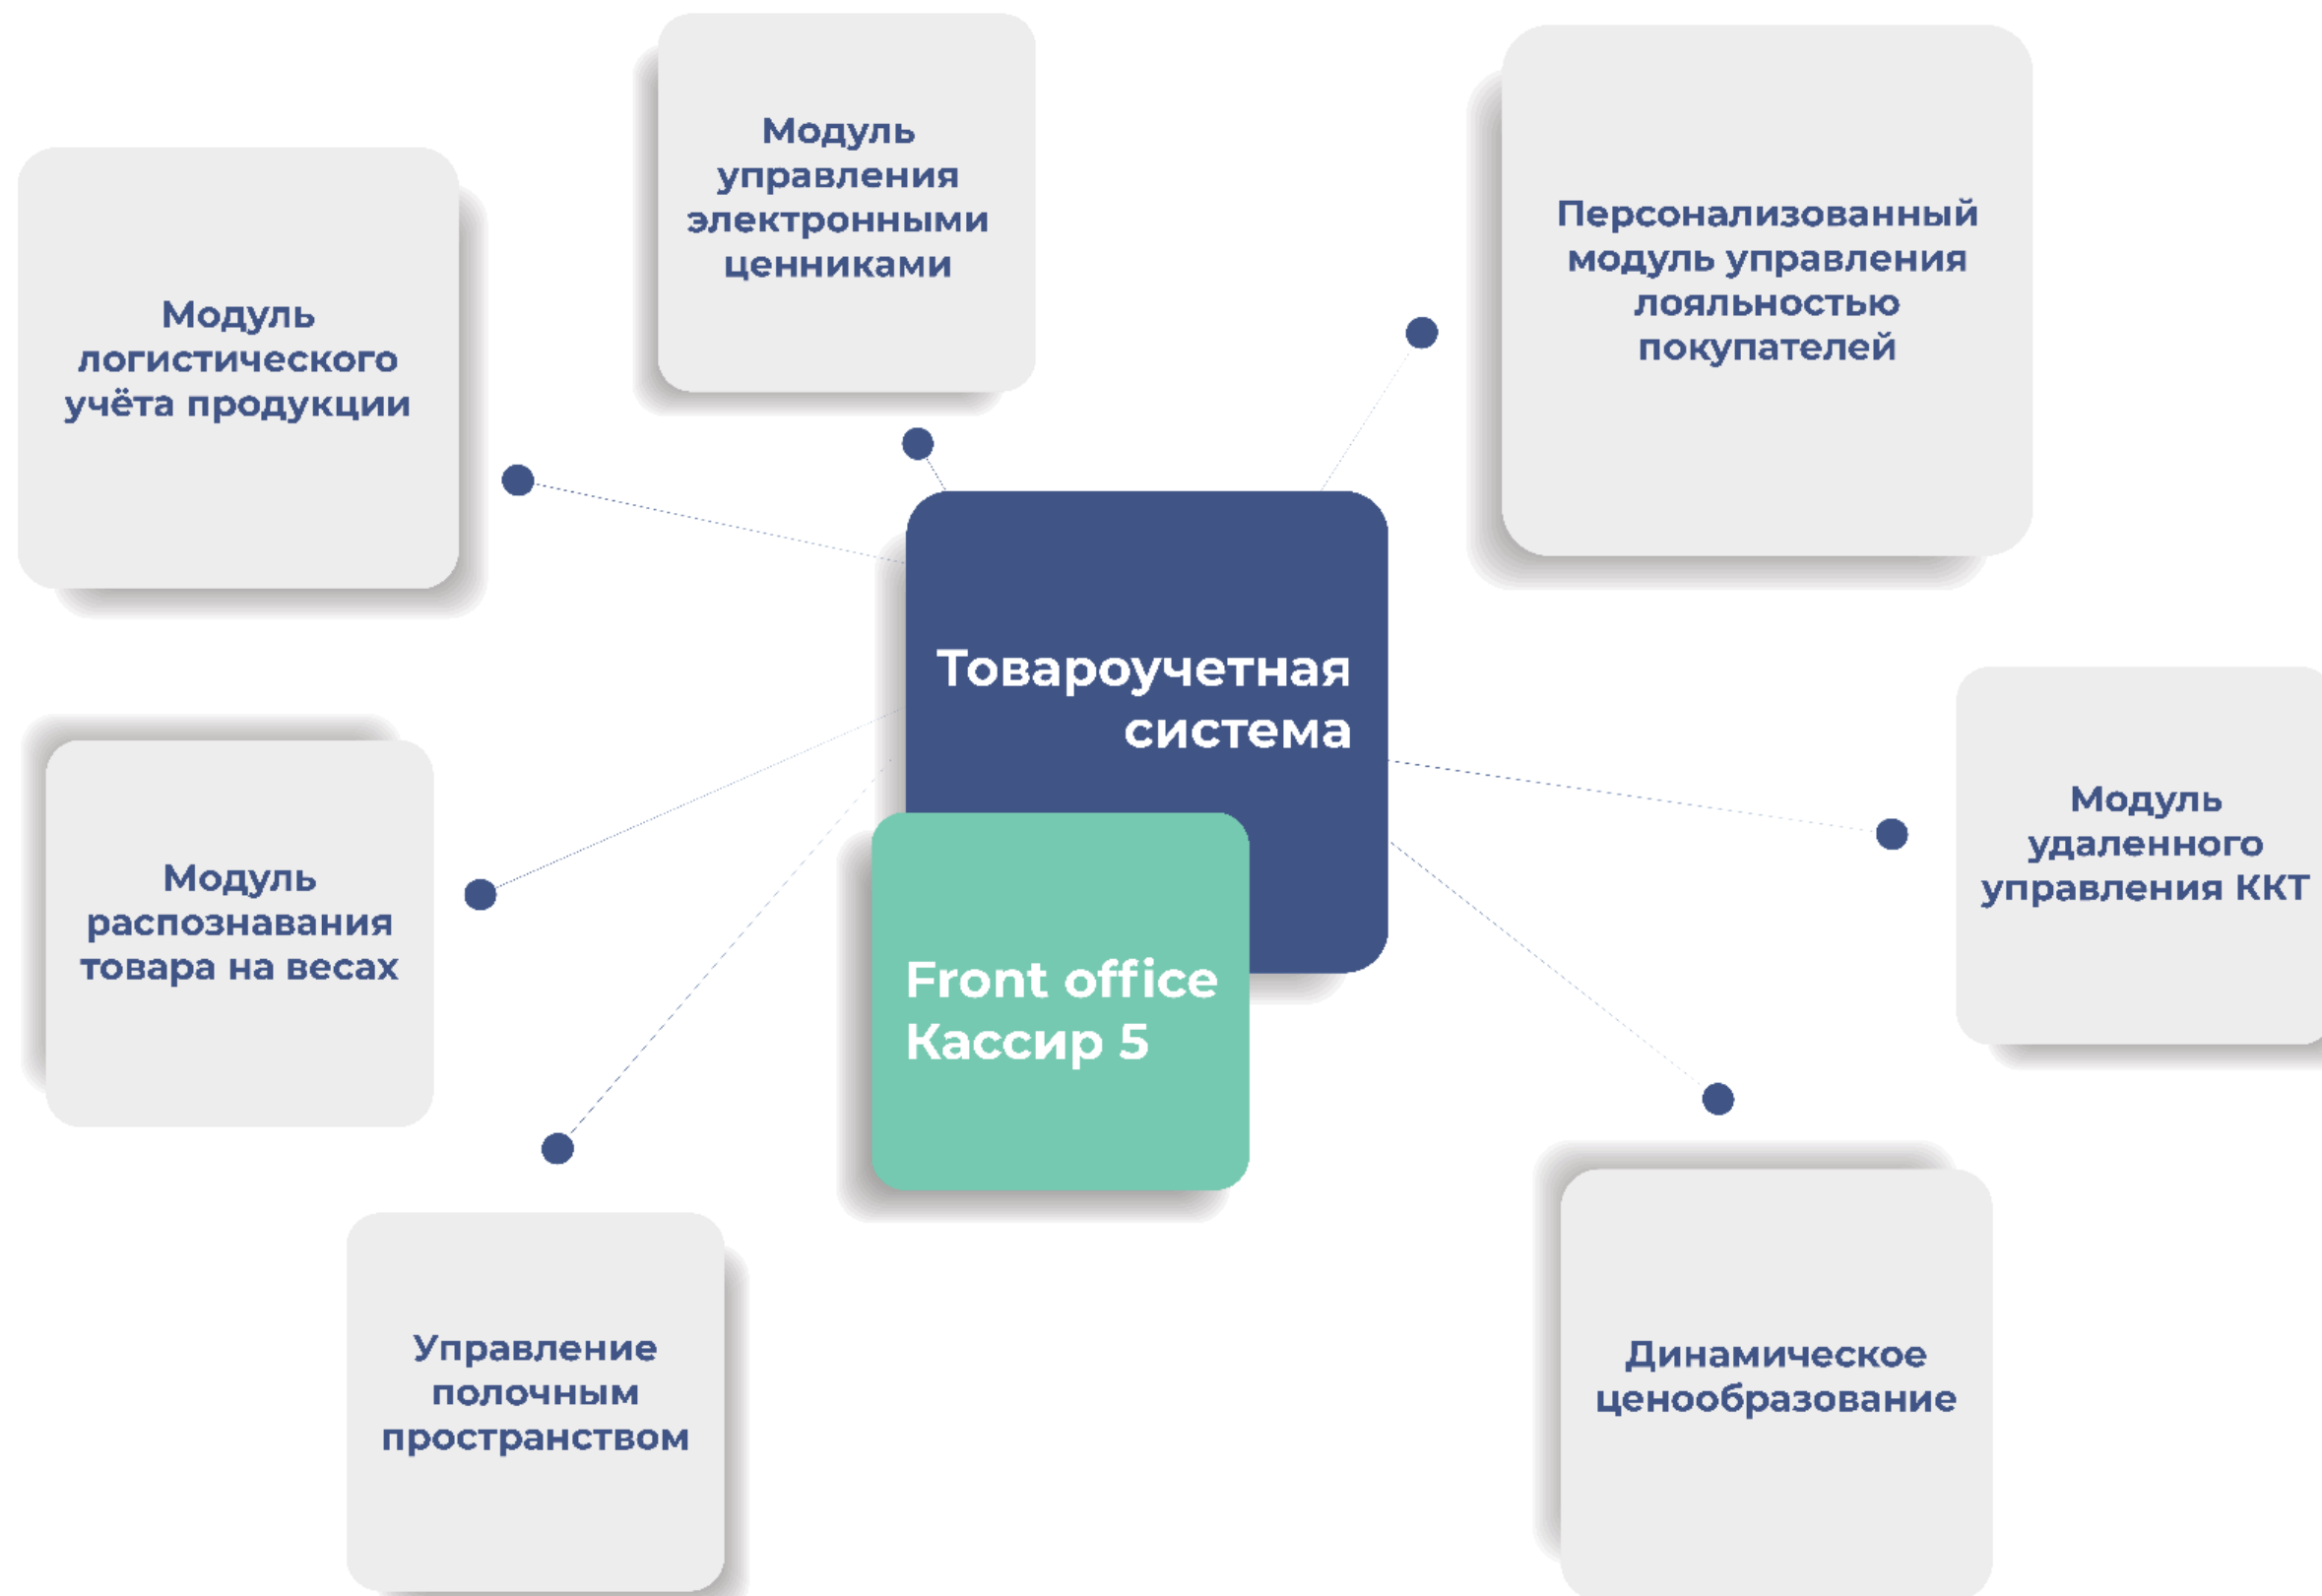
Модуль управления электронными ценниками

Персонализованный модуль управления лояльностью покупателей

Модуль логистического учёта продукции

Товароучетная система

Front office Кассир 5

Модуль удаленного управления ККТ

Модуль распознавания товара на весах

Управление полочным пространством

Динамическое ценообразование